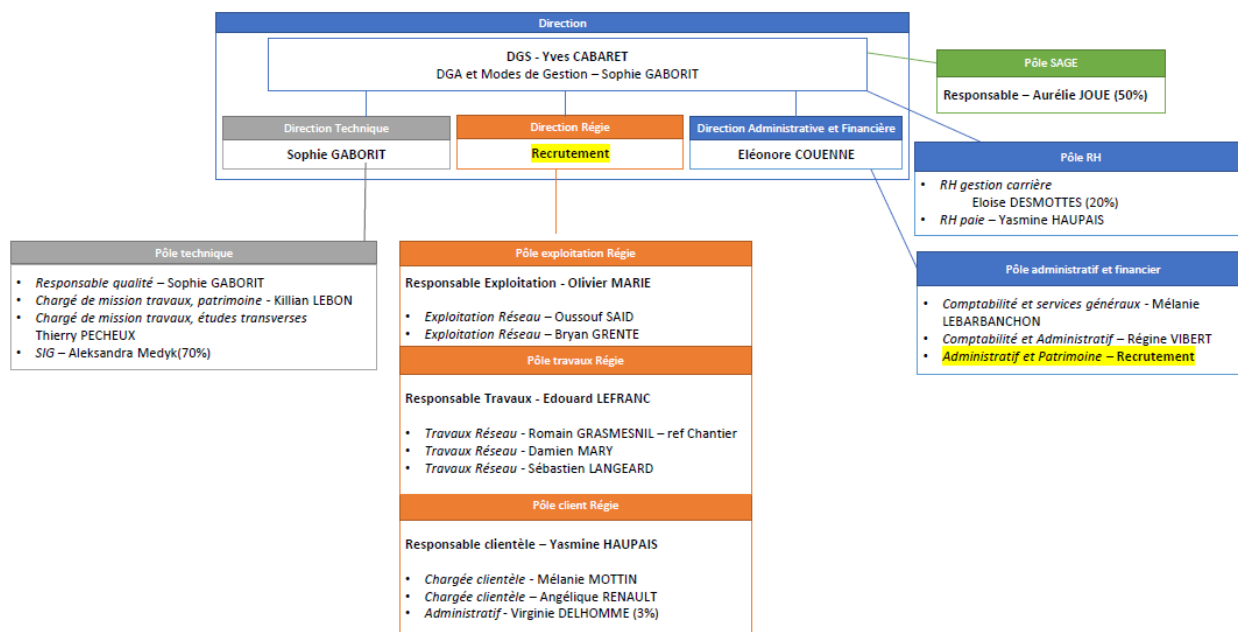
Direction

DGS - Yves CABARET
DGA et Modes de Gestion – Sophie GABORIT

Direction Technique
Sophie GABORIT

Direction Régie
Recrutement

Direction Administrative et Financière
Eléonore COUENNE

Pôle SAGE
Responsable – Aurélie JOUE (50%)

Pôle RH
• RH gestion carrière
Eloise DESMOTTES (20%)
• RH paie – Yasmine HAUPAIS

Pôle administratif et financier
• Comptabilité et services généraux - Mélanie LEBARBANCHON
• Comptabilité et Administratif – Régine VIBERT
• Administratif et Patrimoine – Recrutement

Pôle technique
• Responsable qualité – Sophie GABORIT
• Chargé de mission travaux, patrimoine - Killian LEBON
• Chargé de mission travaux, études transverses
Thierry PECHEUX
• SIG – Aleksandra Medyk(70%)

Pôle exploitation Régie
Responsable Exploitation - Olivier MARIE
• Exploitation Réseau – Oussouf SAID
• Exploitation Réseau – Bryan GRENTE

Pôle travaux Régie
Responsable Travaux - Edouard LEFRANC
• Travaux Réseau - Romain GRASMESNIL – ref Chantier
• Travaux Réseau - Damien MARY
• Travaux Réseau - Sébastien LANGEARD

Pôle client Régie
Responsable clientèle – Yasmine HAUPAIS
• Chargée clientèle - Mélanie MOTTIN
• Chargée clientèle – Angélique RENAULT
• Administratif - Virginie DELHOMME (3%)